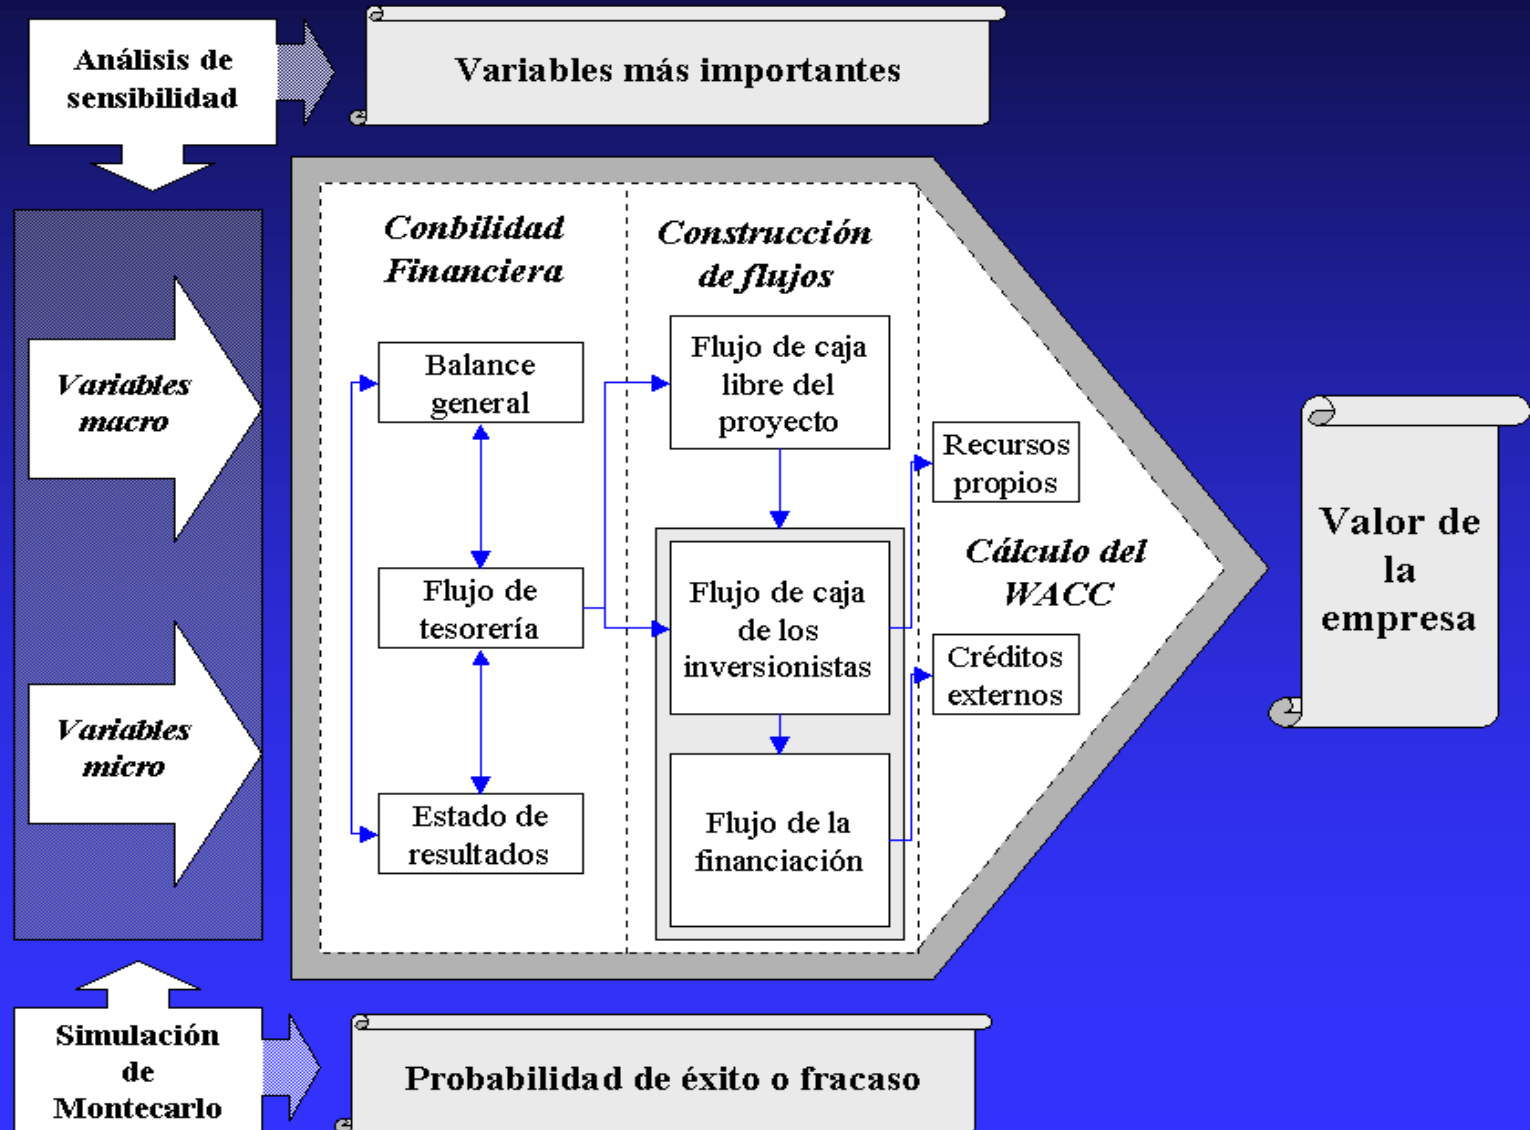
Análisis de sensibilidad

Variables más importantes

Variables macro

Variables micro

Conbilidad Financiera

Balance general

Flujo de tesorería

Estado de resultados

Construcción de flujos

Flujo de caja libre del proyecto

Flujo de caja de los inversionistas

Flujo de la financiación

Recursos propios

Cálculo del WACC

Créditos externos

Valor de la empresa

Simulación de Montecarlo

Probabilidad de éxito o fracaso